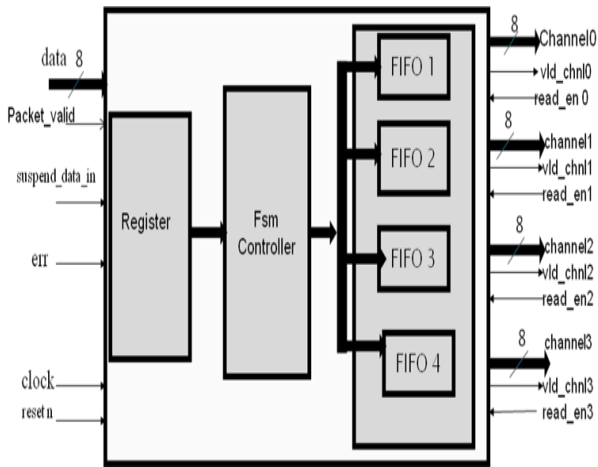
data 8
Packet_valid
suspend_data_in
err
clock
reset n
Register
Fsm Controller
FIFO 1
FIFO 2
FIFO 3
FIFO 4
8
Channel0
vld_chnl0
read_en 0
8
channel1
vld_chnl1
read_en1
8
channel2
vld_chnl2
read_en2
8
channel3
vld_chnl3
read_en3